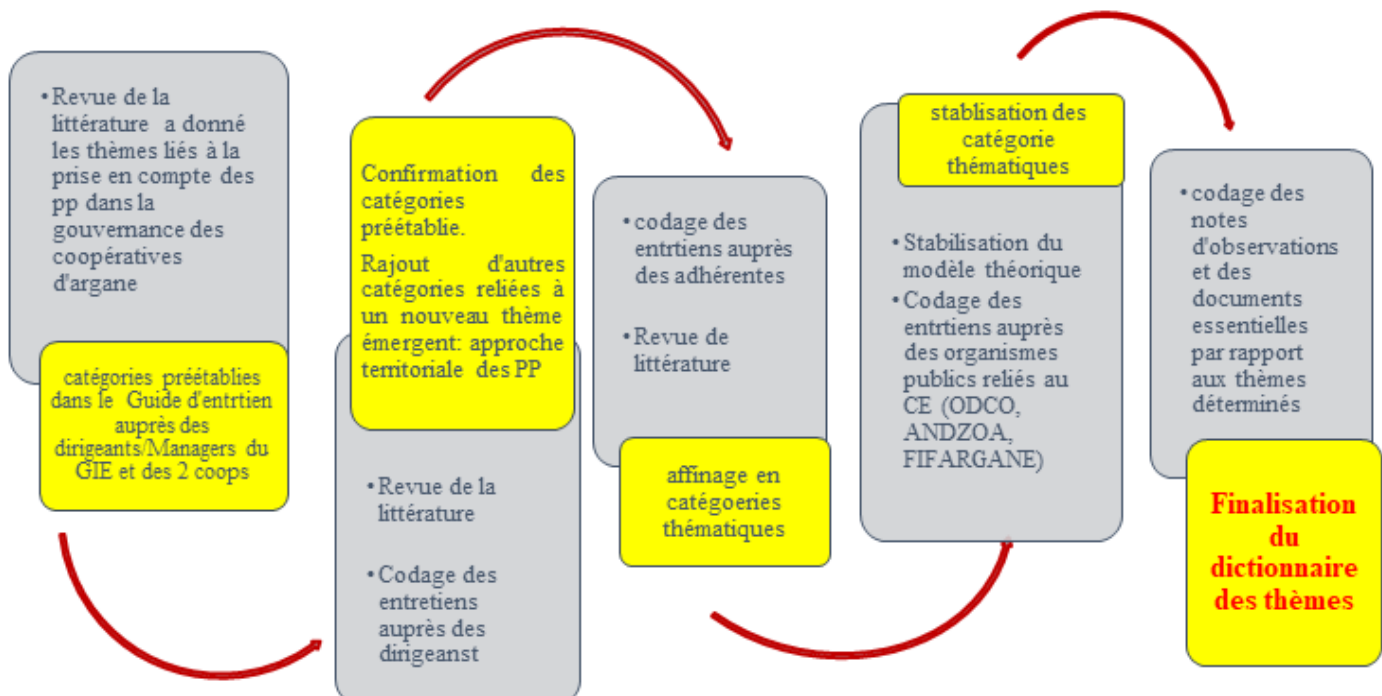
• Revue de la littérature a donné les thèmes liés à la prise en compte des pp dans la gouvernance des coopératives d'argane

catégories préétablies dans le Guide d'entrtien auprès des dirigeants/Managers du GIE et des 2 coops

Confirmation des catégories préétablie.

Rajout d'autres catégories reliées à un nouveau thème émergent: approche territoriale des PP

• Revue de la littérature

• Codage des entretiens auprès des dirigeanst

• codage des entrtiens auprès des adhérentes

• Revue de littérature

affinage en catégoeries thématiques

stablisation des catégorie thématiques

• Stabilisation du modèle théorique

• Codage des entrtiens auprès des organismes publics reliés au CE (ODCO, ANDZOA, FIFARGANE)

• codage des notes d'observations et des documents essentielles par rapport aux thèmes déterminés

Finalisation du dictionnaire des thèmes